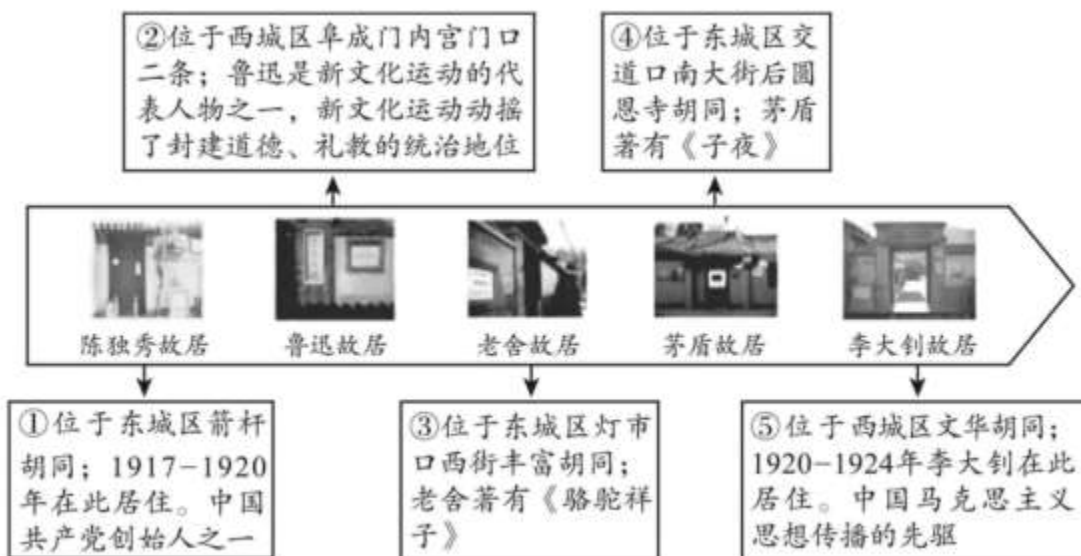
②位于西城区阜成门内宫门口二条；鲁迅是新文化运动的代表人物之一，新文化运动动摇了封建道德、礼教的统治地位

④位于东城区交道口南大街后圆恩寺胡同；茅盾著有《子夜》

陈独秀故居

鲁迅故居

老舍故居

茅盾故居

李大钊故居

①位于东城区箭杆胡同；1917−1920年在此居住。中国共产党创始人之一

③位于东城区灯市口西街丰富胡同；老舍著有《骆驼祥子》

⑤位于西城区文华胡同；1920−1924年李大钊在此居住。中国马克思主义思想传播的先驱